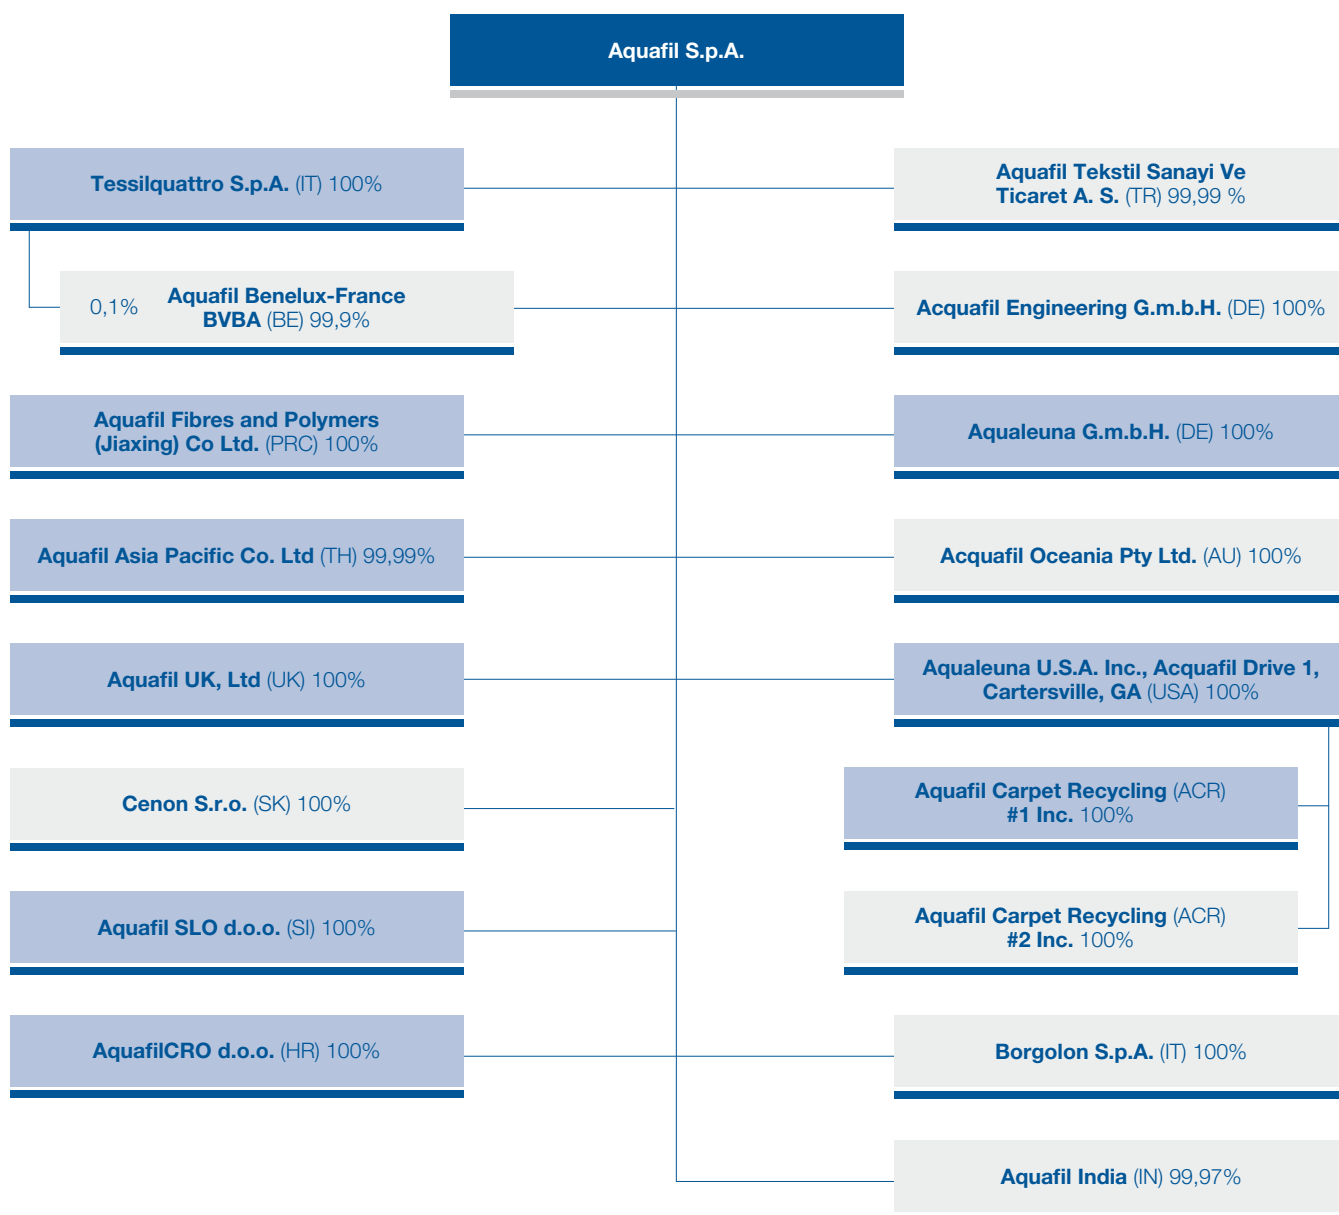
Aquafil S.p.A.

Tessilquattro S.p.A. (IT) 100%

0,1%

Aquafil Benelux-France BVBA (BE) 99,9%

Aquafil Fibres and Polymers (Jiaxing) Co Ltd. (PRC) 100%

Aquafil Asia Pacific Co. Ltd (TH) 99,99%

Aquafil UK, Ltd (UK) 100%

Cenon S.r.o. (SK) 100%

Aquafil SLO d.o.o. (SI) 100%

AquafilCRO d.o.o. (HR) 100%

Aquafil Tekstil Sanayi Ve Ticaret A. S. (TR) 99,99 %

Acquafil Engineering G.m.b.H. (DE) 100%

Aqualeuna G.m.b.H. (DE) 100%

Acquafil Oceania Pty Ltd. (AU) 100%

Aqualeuna U.S.A. Inc., Acquafil Drive 1, Cartersville, GA (USA) 100%

Aquafil Carpet Recycling (ACR) #1 Inc. 100%

Aquafil Carpet Recycling (ACR) #2 Inc. 100%

Borgolon S.p.A. (IT) 100%

Aquafil India (IN) 99,97%